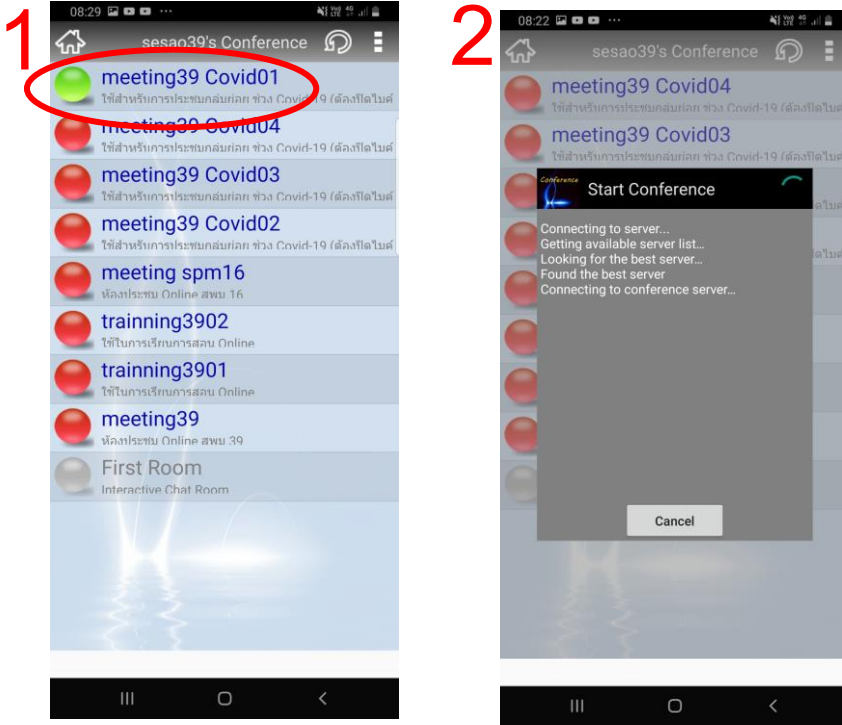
1

08:29

sesao39's Conference

meeting39 Covid01
ใช้สำหรับการประชุมกลุ่มย่อย ช่วง Covid-19 (ต้องกดไบด์

meeting39 Covid04
ใช้สำหรับการประชุมกลุ่มย่อย ช่วง Covid-19 (ต้องกดไบด์

meeting39 Covid03
ใช้สำหรับการประชุมกลุ่มย่อย ช่วง Covid-19 (ต้องกดไบด์

meeting39 Covid02
ใช้สำหรับการประชุมกลุ่มย่อย ช่วง Covid-19 (ต้องกดไบด์

meeting spm16
ห้องประชุม Online สพม 16

trainning3902
ใช้ในการเรียนการสอน Online

trainning3901
ใช้ในการเรียนการสอน Online

meeting39
ห้องประชุม Online สพม 39

First Room
Interactive Chat Room

2

08:22

sesao39's Conference

meeting39 Covid04
ใช้สำหรับการประชุมกลุ่มย่อย ช่วง Covid-19 (ต้องกดไบด์

meeting39 Covid03
ใช้สำหรับการประชุมกลุ่มย่อย ช่วง Covid-19 (ต้องกดไบด์

Conference
Start Conference

Connecting to server...
Getting available server list...
Looking for the best server...
Found the best server
Connecting to conference server...

Cancel